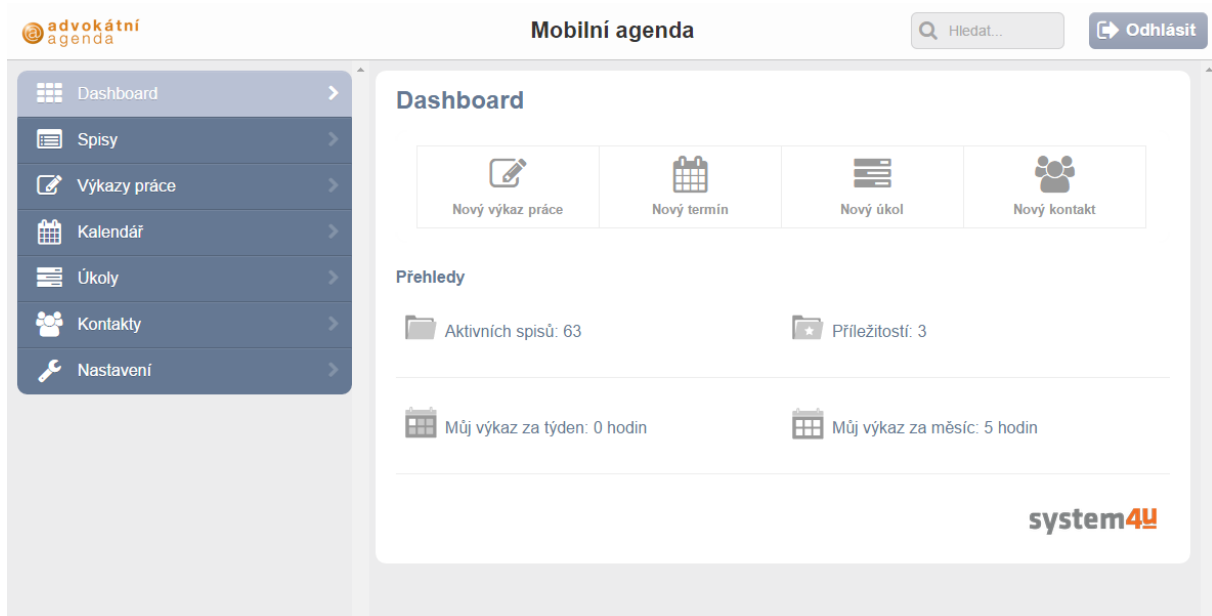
advokátní agenda

Mobilní agenda

Hledat...

Odhlásit

Dashboard
Spisy
Výkazy práce
Kalendář
Úkoly
Kontakty
Nastavení

Dashboard

Nový výkaz práce
Nový termín
Nový úkol
Nový kontakt

Přehledy

Aktivních spisů: 63
Příležitostí: 3

Můj výkaz za týden: 0 hodin
Můj výkaz za měsíc: 5 hodin

system4u